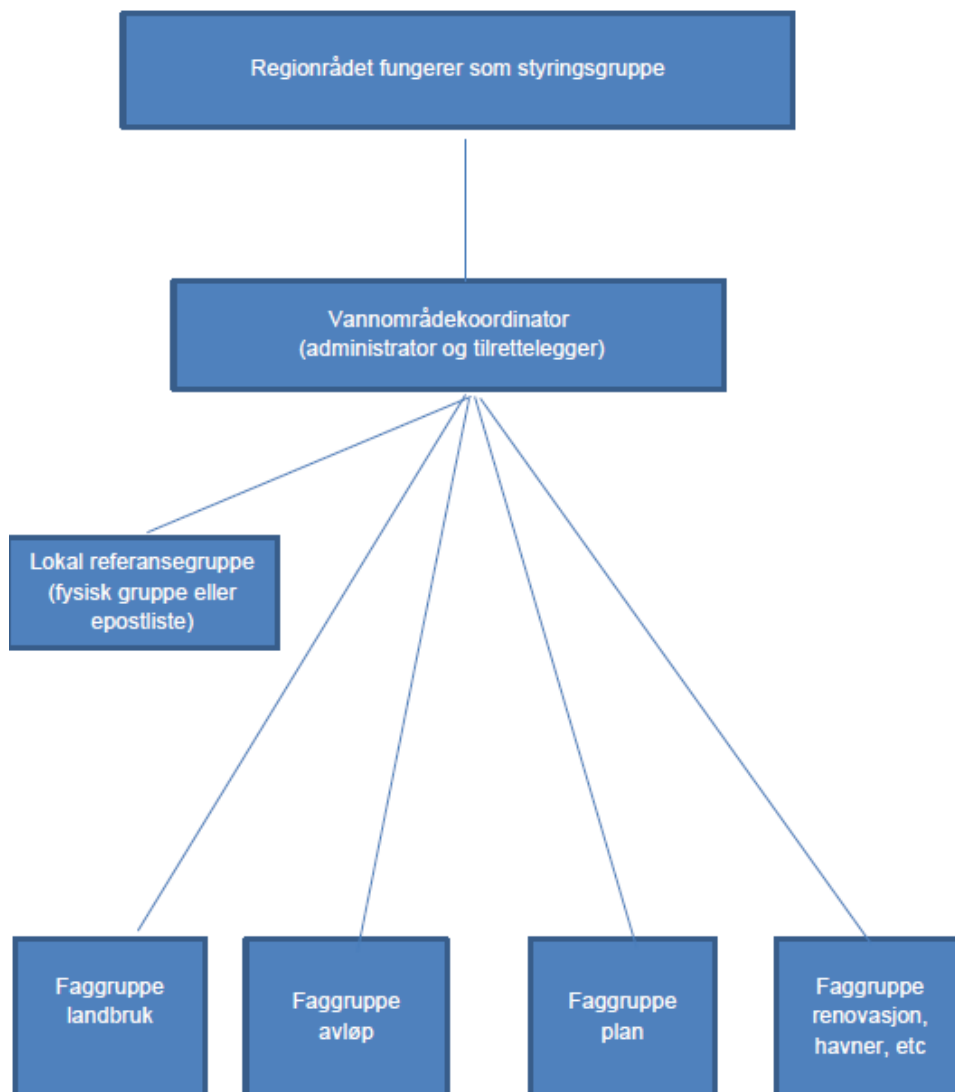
Regionrådet fungerer som styringsgruppe

Vannområdekoordinator
(administrator og tilrettelegger)

Lokal referansegruppe (fysisk gruppe eller epostliste)

Faggruppe landbruk

Faggruppe avløp

Faggruppe plan

Faggruppe renovasjon, havner, etc